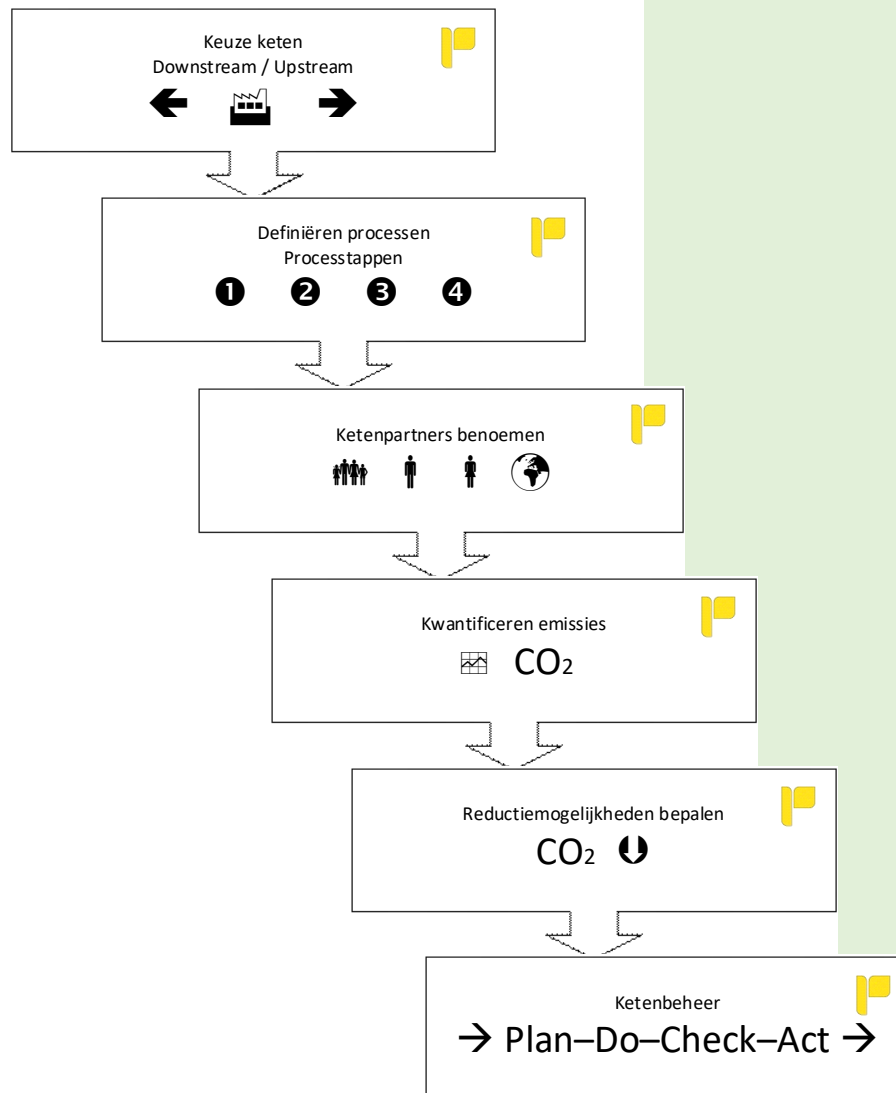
Keuze keten
Downstream / Upstream

Definiëren processen
Processtappen
❶ ❷ ❸ ❹

Ketenpartners benoemen

Kwantificeren emissies
$CO_2$

Reductiemogelijkheden bepalen
$CO_2$

Ketenbeheer
→ Plan–Do–Check–Act →